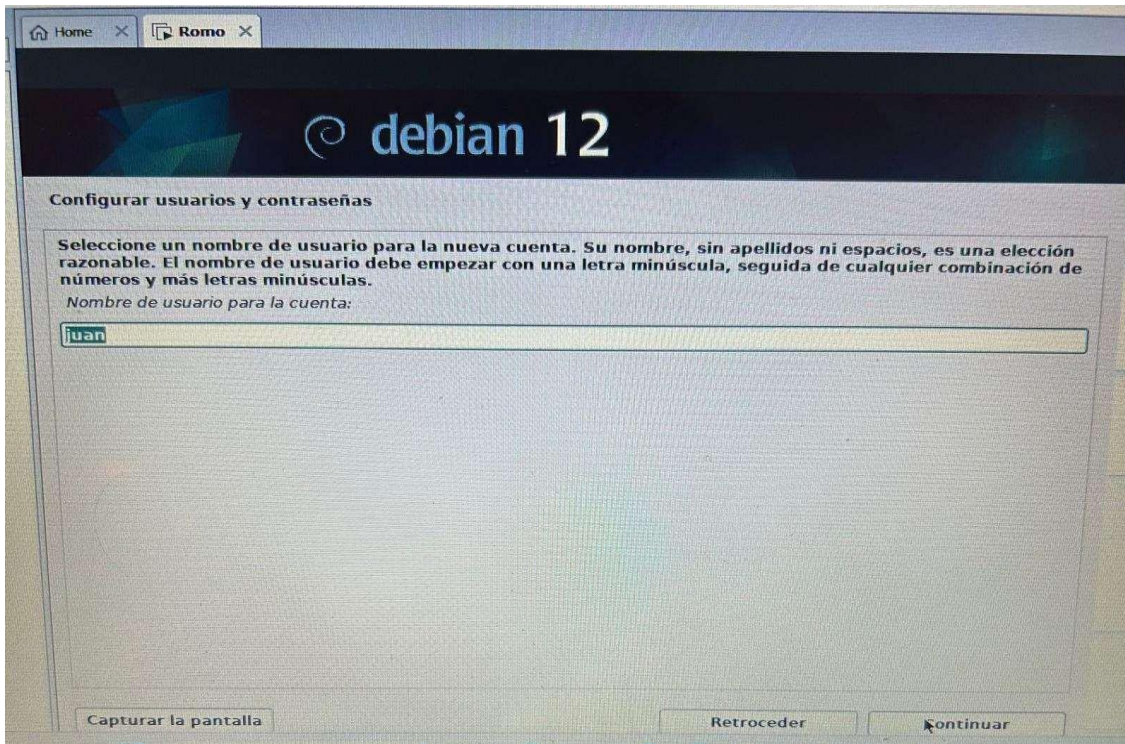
Home
Romo

debian 12

Configurar usuarios y contraseñas

Seleccione un nombre de usuario para la nueva cuenta. Su nombre, sin apellidos ni espacios, es una elección razonable. El nombre de usuario debe empezar con una letra minúscula, seguida de cualquier combinación de números y más letras minúsculas.

Nombre de usuario para la cuenta:

juan

Capturar la pantalla
Retroceder
Continuar